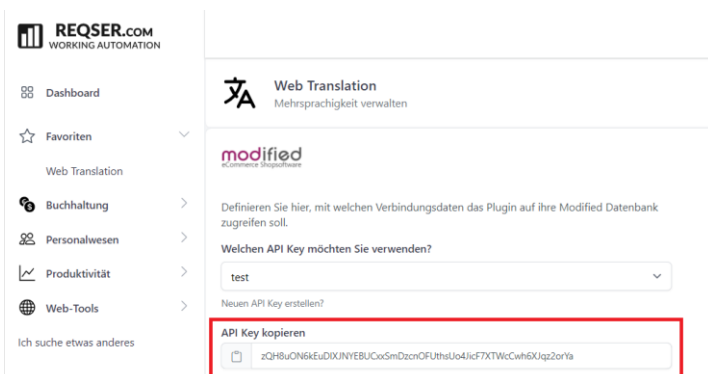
REQSER.COM
WORKING AUTOMATION

Dashboard

Favoriten

Web Translation

Buchhaltung

Personalwesen

Produktivität

Web-Tools

Ich suche etwas anderes

Web Translation
Mehrsprachigkeit verwalten

modified
eCommerce Shopsoftware

Definieren Sie hier, mit welchen Verbindungsdaten das Plugin auf ihre Modified Datenbank zugreifen soll.

Welchen API Key möchten Sie verwenden?

test

Neuen API Key erstellen?

API Key kopieren

zQH8uON6kEuDIXJNYEBUCxxSmDzcnOFUthsUo4JicF7XTWcCwh6XJqz2orYa